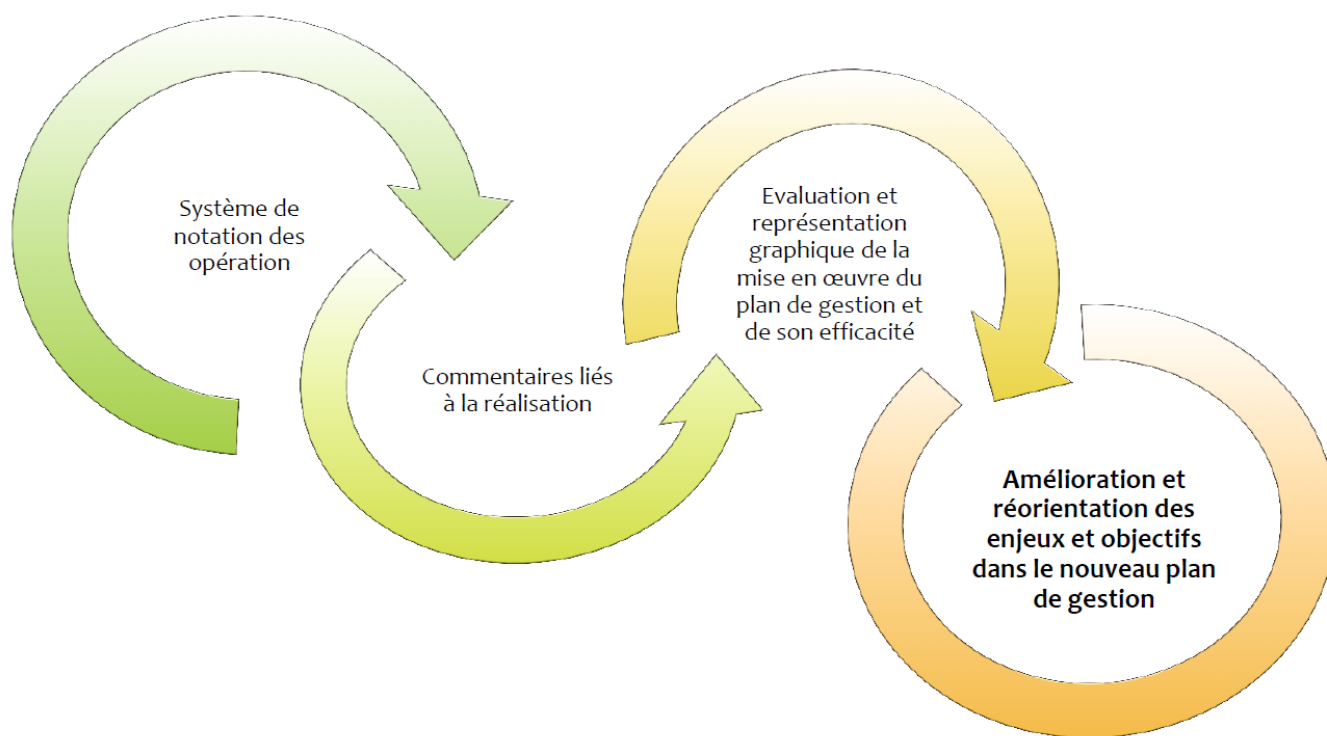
Système de notation des opération

Commentaires liés à la réalisation

Evaluation et représentation graphique de la mise en œuvre du plan de gestion et de son efficacité

Amélioration et réorientation des enjeux et objectifs dans le nouveau plan de gestion